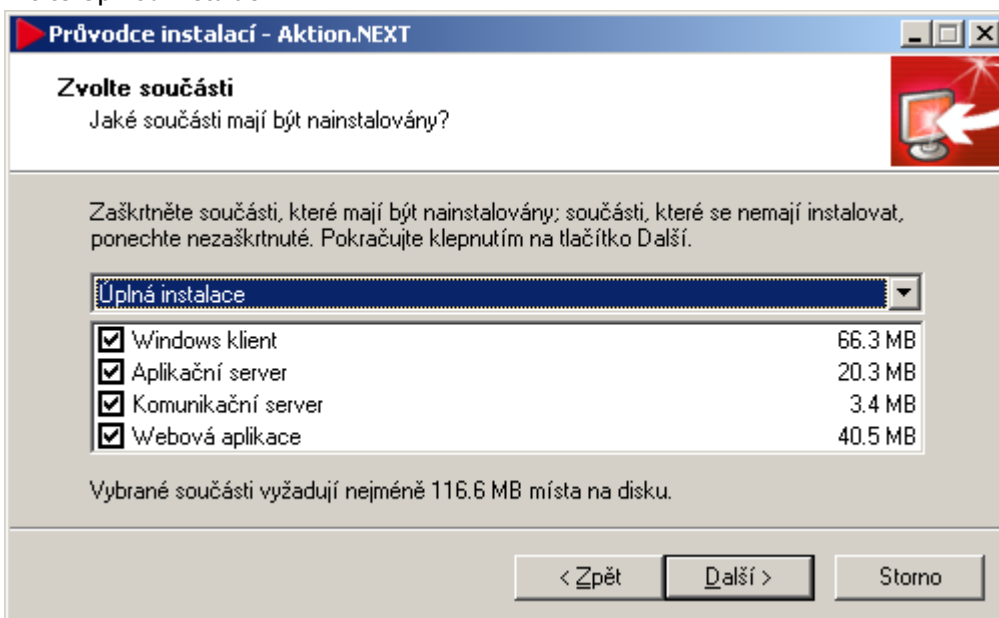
Průvodce instalací - Aktion.NEXT

Zvolte součásti
Jaké součásti mají být nainstalovány?

Zaškrtněte součásti, které mají být nainstalovány; součásti, které se nemají instalovat, ponechte nezaškrtnuté. Pokračujte klepnutím na tlačítko Další.

Úplná instalace

| | |
|---|---|
| Windows klient | 66.3 MB |
| Aplikační server | 20.3 MB |
| Komunikační server | 3.4 MB |
| Webová aplikace | 40.5 MB |

Vybrané součásti vyžadují nejméně 116.6 MB místa na disku.

< Zpět | Další > | Storno